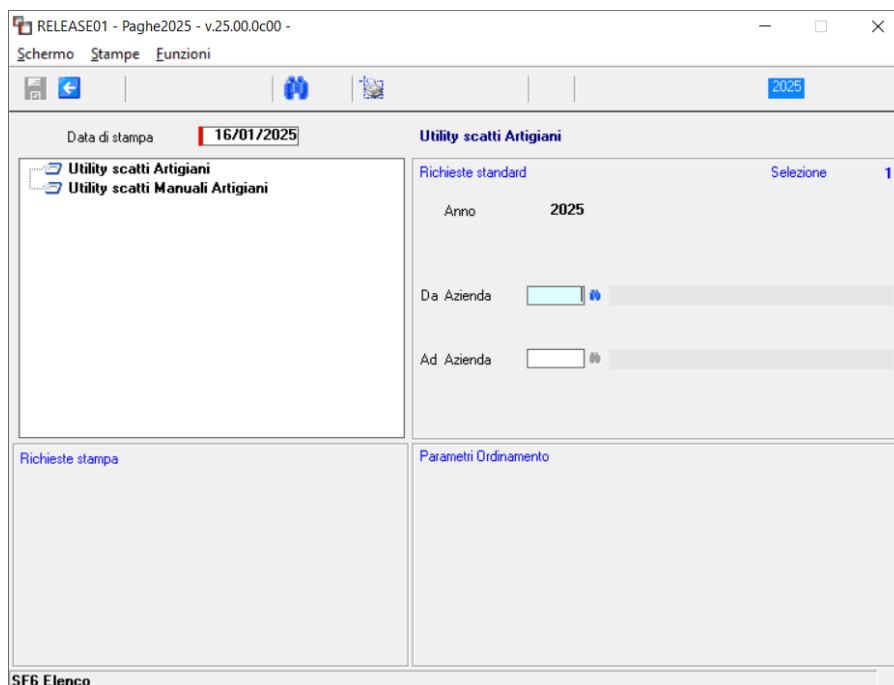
RELEASE01 - Paghe2025 - v.25.00.0c00 -

Schermo Stampe Funzioni

2025

Data di stampa 16/01/2025

Utility scatti Artigiani

Utility scatti Artigiani
Utility scatti Manuali Artigiani

Richieste standard

Selezione 1

Anno 2025

Da Azienda

Ad Azienda

Richieste stampa

Parametri Ordinamento

SF6 Elenco